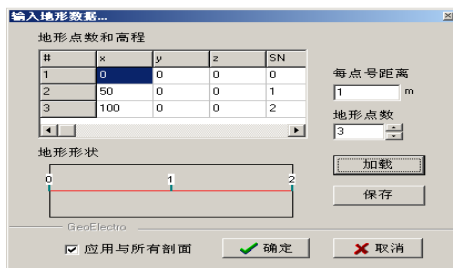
输入地形数据...

地形点数和高程

| # | x | y | z | SN |
|---|---|---|---|---|
| 1 | 0 | 0 | 0 | 0 |
| 2 | 50 | 0 | 0 | 1 |
| 3 | 100 | 0 | 0 | 2 |

每点号距离
1 m

地形点数
3

加载

保存

地形形状

0 1 2

GeoElectro

应用与所有剖面

确定

取消